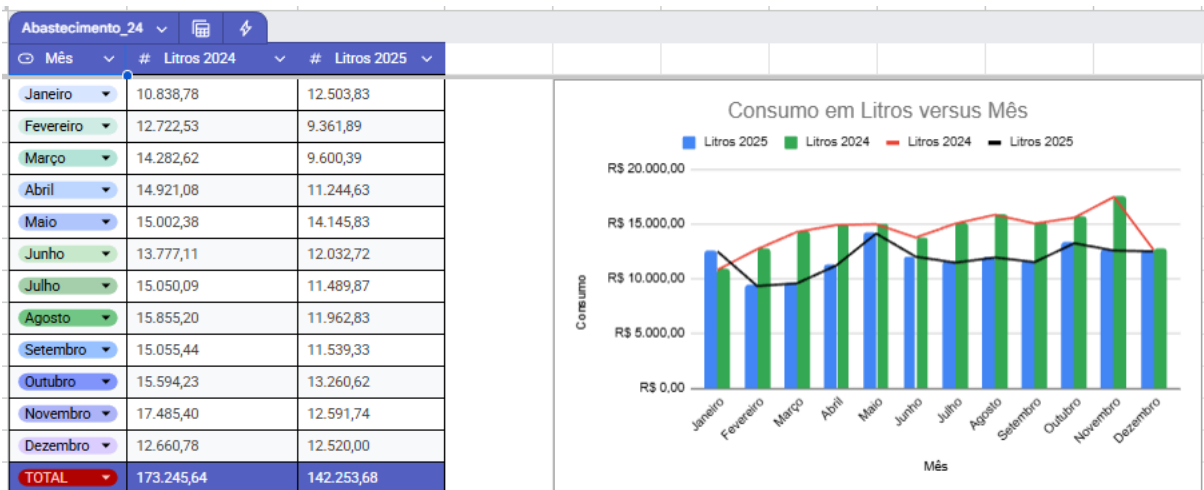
Abastecimento_24

| Mês | # Litros 2024 | # Litros 2025 |
|---|---|---|
| Janeiro | 10.838,78 | 12.503,83 |
| Fevereiro | 12.722,53 | 9.361,89 |
| Março | 14.282,62 | 9.600,39 |
| Abril | 14.921,08 | 11.244,63 |
| Maio | 15.002,38 | 14.145,83 |
| Junho | 13.777,11 | 12.032,72 |
| Julho | 15.050,09 | 11.489,87 |
| Agosto | 15.855,20 | 11.962,83 |
| Setembro | 15.055,44 | 11.539,33 |
| Outubro | 15.594,23 | 13.260,62 |
| Novembro | 17.485,40 | 12.591,74 |
| Dezembro | 12.660,78 | 12.520,00 |
| TOTAL | 173.245,64 | 142.253,68 |

Consumo em Litros versus Mês

Litros 2025 Litros 2024 Litros 2024 Litros 2025

R$ 20.000,00
R$ 15.000,00
R$ 10.000,00
R$ 5.000,00
R$ 0,00

Consumo

Janeiro Fevereiro Março Abril Maio Junho Julho Agosto Setembro Outubro Novembro Dezembro

Mês